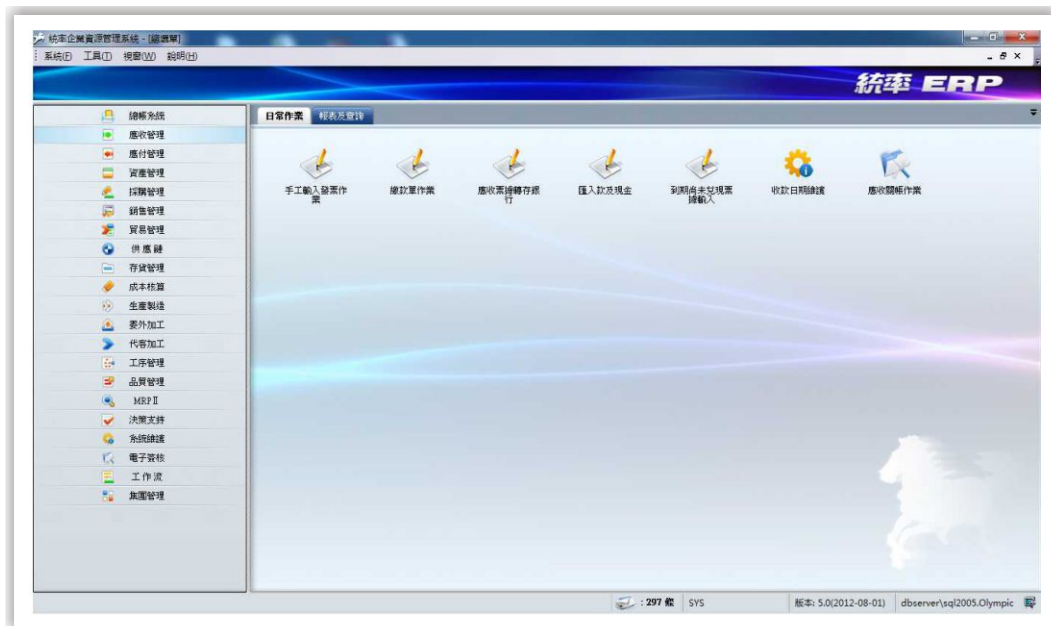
統率企業資源管理系統 - [總選單]
系統(F) 工具(T) 視窗(W) 說明(H)

統率 ERP

總帳系統
應收管理
應付管理
資產管理
採購管理
銷售管理
貿易管理
供應鏈
存貨管理
成本核算
生產製造
委外加工
代客加工
工序管理
品質管理
MRP II
決策支持
系統維護
電子簽核
工作流
集團管理

日常作業 報表及查詢

手工輸入發票作業
繳款單作業
應收票據轉存銀行
匯入款及現金
到期尚未兌現票據輸入
收款日期維護
應收關帳作業

: 297 號 SYS 版本: 5.0(2012-08-01) dbserver\sql2005.Olympic